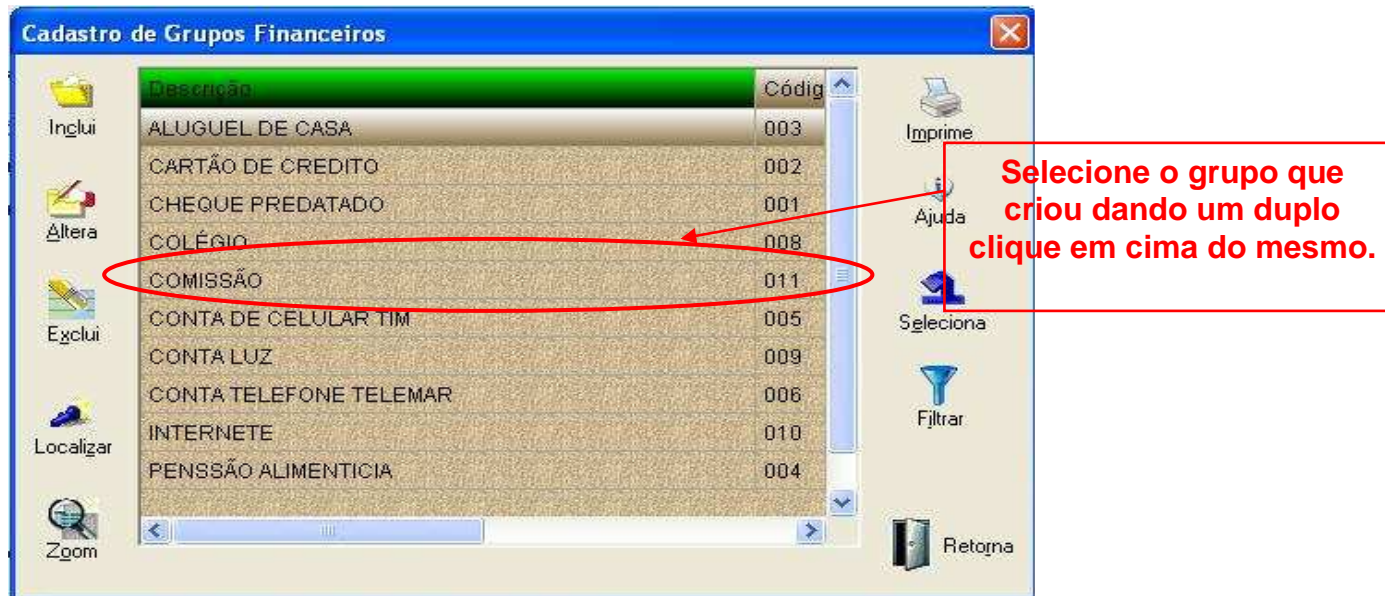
Cadastro de Grupos Financeiros

Inclui

Altera

Exclui

Localizar

Zoom

| Descrição | Códig |
|---|---|
| ALUGUEL DE CASA | 003 |
| CARTÃO DE CREDITO | 002 |
| CHEQUE PREDATADO | 001 |
| COLÉGIO | 008 |
| COMISSÃO | 011 |
| CONTA DE CELULAR TIM | 005 |
| CONTA LUZ | 009 |
| CONTA TELEFONE TELEMAR | 006 |
| INTERNETE | 010 |
| PENSSÃO ALIMENTICIA | 004 |

Imprime

Ajuda

Seleciona

Filtrar

Retorna

Selecione o grupo que criou dando um duplo clique em cima do mesmo.